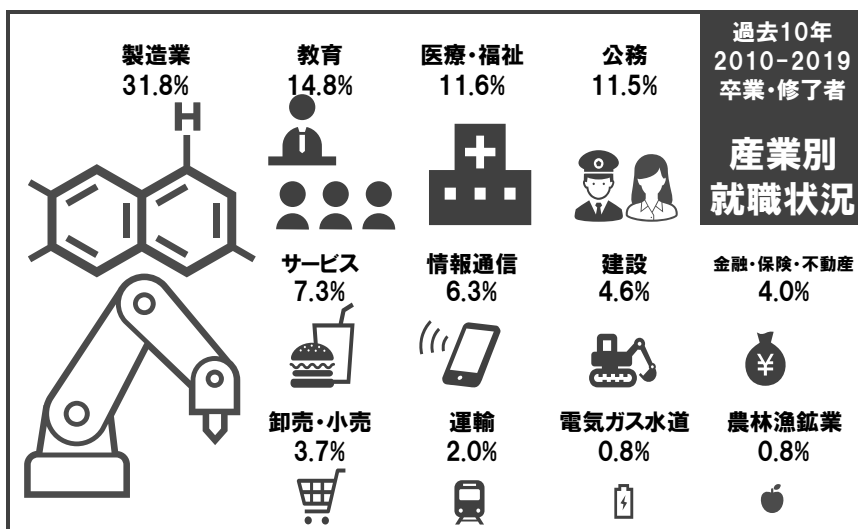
過去10年
2010-2019
卒業・修了者

産業別
就職状況

製造業
31.8%

H

教育
14.8%

医療・福祉
11.6%

公務
11.5%

サービス
7.3%

情報通信
6.3%

建設
4.6%

金融・保険・不動産
4.0%

¥

卸売・小売
3.7%

運輸
2.0%

電気ガス水道
0.8%

農林漁鉱業
0.8%